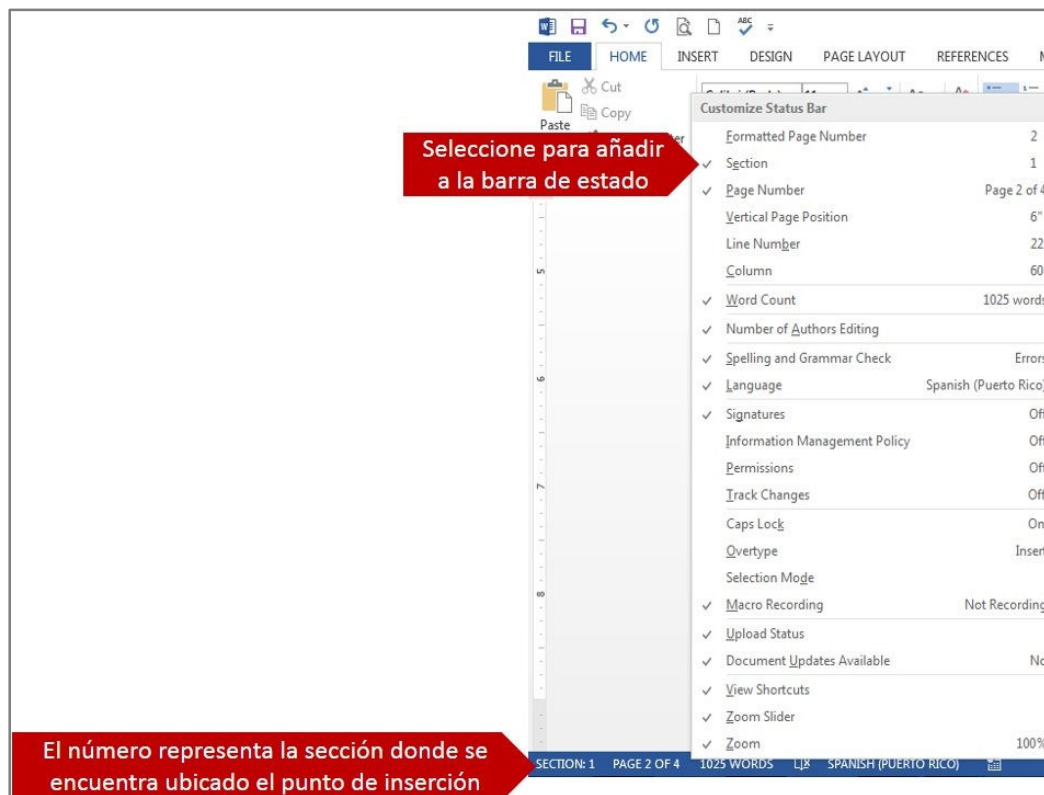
FILE HOME INSERT DESIGN PAGE LAYOUT REFERENCES M

Cut
Copy
Paste

Seleccione para añadir a la barra de estado

Customize Status Bar

| | | |
|---|---|---|
| | Formatted Page Number | 2 |
| ✓ | Section | 1 |
| ✓ | Page Number | Page 2 of 4 |
| | Vertical Page Position | 6" |
| | Line Number | 22 |
| | Column | 60 |
| ✓ | Word Count | 1025 words |
| ✓ | Number of Authors Editing | |
| ✓ | Spelling and Grammar Check | Errors |
| ✓ | Language | Spanish (Puerto Rico) |
| ✓ | Signatures | Off |
| | Information Management Policy | Off |
| | Permissions | Off |
| | Track Changes | Off |
| | Caps Lock | On |
| | Overtype | Insert |
| | Selection Mode | |
| ✓ | Macro Recording | Not Recording |
| ✓ | Upload Status | |
| ✓ | Document Updates Available | No |
| ✓ | View Shortcuts | |
| ✓ | Zoom Slider | |
| ✓ | Zoom | 100% |

El número representa la sección donde se encuentra ubicado el punto de inserción

SECTION: 1 PAGE 2 OF 4 1025 WORDS SPANISH (PUERTO RICO)